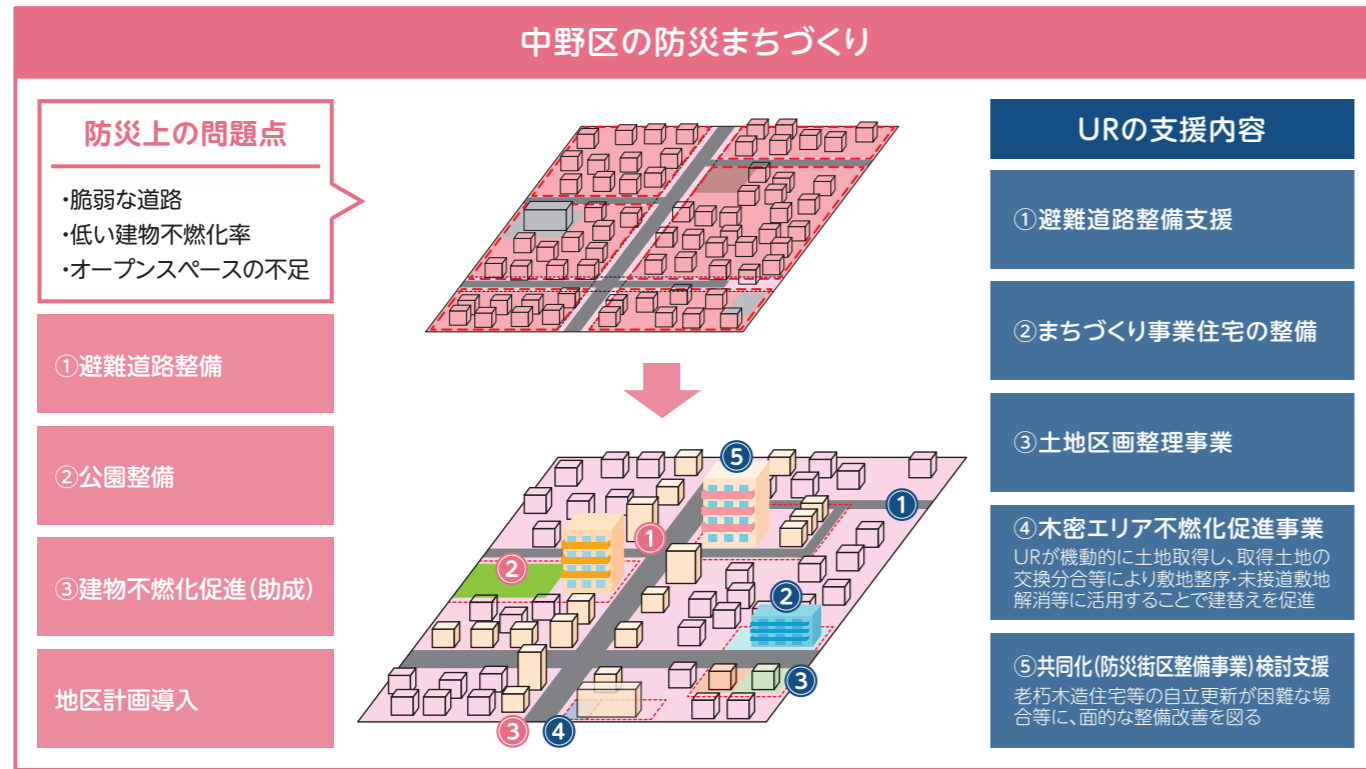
中野区の防災まちづくり

防災上の問題点

・脆弱な道路
・低い建物不燃化率
・オープンスペースの不足

①避難道路整備

②公園整備

③建物不燃化促進(助成)

地区計画導入

⑤

①

②

②

①

③

③

④

URの支援内容

①避難道路整備支援

②まちづくり事業住宅の整備

③土地区画整理事業

④木密エリア不燃化促進事業
URが機動的に土地取得し、取得土地の交換分合等により敷地整序・未接道敷地解消等に活用することで建替えを促進

⑤共同化(防災街区整備事業)検討支援
老朽木造住宅等の自立更新が困難な場合等に、面的な整備改善を図る